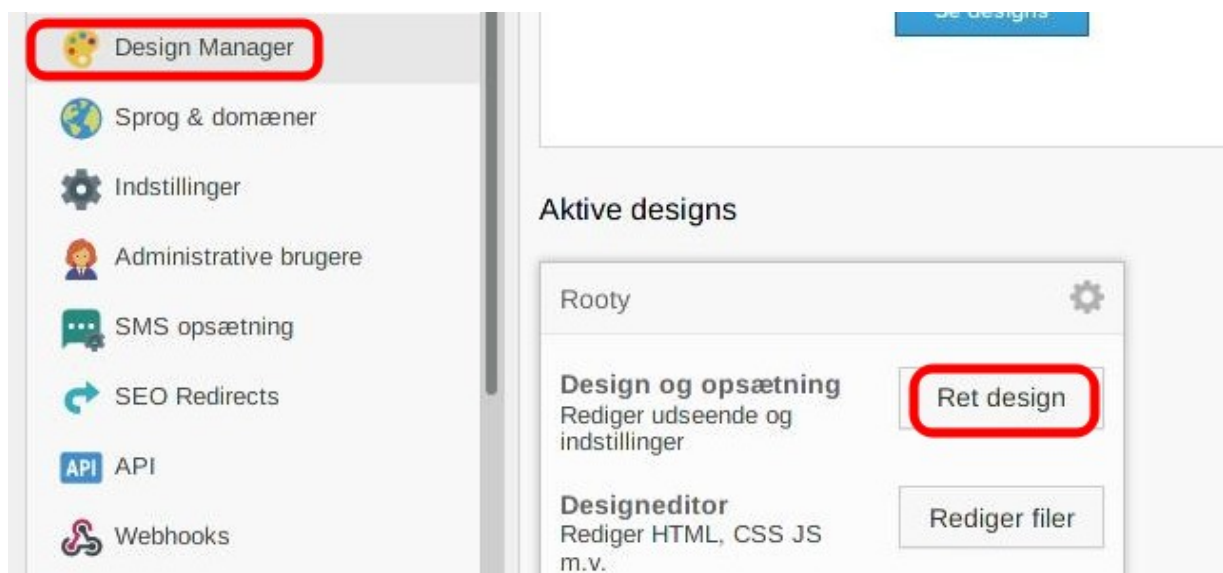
Design Manager
Sprog & domæner
Indstillinger
Administrative brugere
SMS opsætning
SEO Redirects
API API
Webhooks

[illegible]

Aktive designs

Rooty

Design og opsætning
Rediger udseende og indstillinger
Ret design

Designeditor
Rediger HTML, CSS JS m.v.
Rediger filer